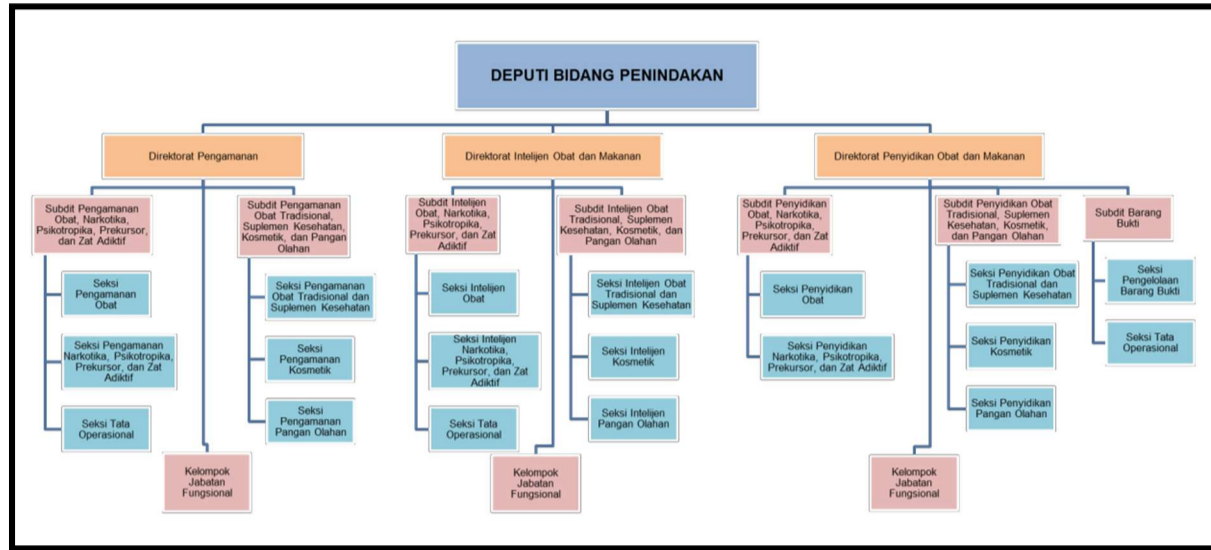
DEPUTI BIDANG PENINDAKAN

Direktorat Pengamanan

Subdit Pengamanan Obat, Narkotika, Psikotropika, Prekursor, dan Zat Adiktif

Seksi Pengamanan Obat

Seksi Pengamanan Narkotika, Psikotropika, Prekursor, dan Zat Adiktif

Seksi Tata Operasional

Subdit Pengamanan Obat Tradisional, Suplemen Kesehatan, Kosmetik, dan Pangan Olahan

Seksi Pengamanan Obat Tradisional dan Suplemen Kesehatan

Seksi Pengamanan Kosmetik

Seksi Pengamanan Pangan Olahan

Kelompok Jabatan Fungsional

Direktorat Intelijen Obat dan Makanan

Subdit Intelijen Obat, Narkotika, Psikotropika, Prekursor, dan Zat Adiktif

Seksi Intelijen Obat

Seksi Intelijen Narkotika, Psikotropika, Prekursor, dan Zat Adiktif

Seksi Tata Operasional

Subdit Intelijen Obat Tradisional, Suplemen Kesehatan, Kosmetik, dan Pangan Olahan

Seksi Intelijen Obat Tradisional dan Suplemen Kesehatan

Seksi Intelijen Kosmetik

Seksi Intelijen Pangan Olahan

Kelompok Jabatan Fungsional

Direktorat Penyidikan Obat dan Makanan

Subdit Penyidikan Obat, Narkotika, Psikotropika, Prekursor, dan Zat Adiktif

Seksi Penyidikan Obat

Seksi Penyidikan Narkotika, Psikotropika, Prekursor, dan Zat Adiktif

Subdit Penyidikan Obat Tradisional, Suplemen Kesehatan, Kosmetik, dan Pangan Olahan

Seksi Penyidikan Obat Tradisional dan Suplemen Kesehatan

Seksi Penyidikan Kosmetik

Seksi Penyidikan Pangan Olahan

Subdit Barang Bukti

Seksi Pengelolaan Barang Bukti

Seksi Tata Operasional

Kelompok Jabatan Fungsional